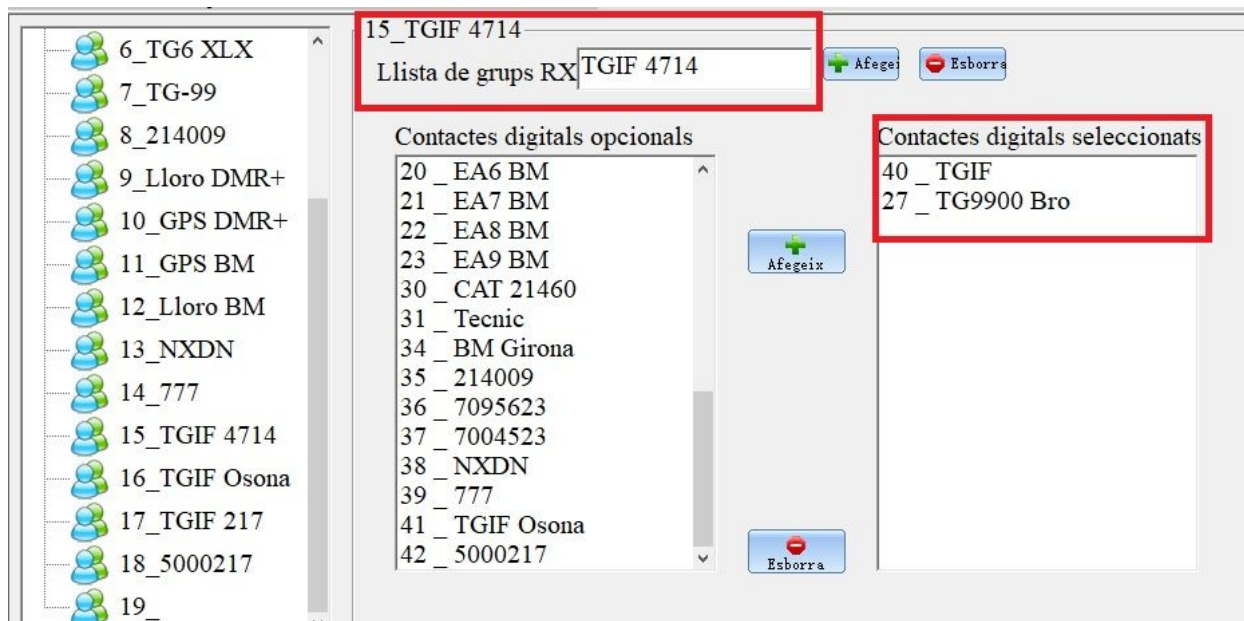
6_TG6 XLX
7_TG-99
8_214009
9_Lloro DMR+
10_GPS DMR+
11_GPS BM
12_Lloro BM
13_NXDN
14_777
15_TGIF 4714
16_TGIF Osona
17_TGIF 217
18_5000217
19_

15_TGIF 4714
Llista de grups RX TGIF 4714
Afegei
Esborra

Contactes digitals opcionals
20 _ EA6 BM
21 _ EA7 BM
22 _ EA8 BM
23 _ EA9 BM
30 _ CAT 21460
31 _ Tecnic
34 _ BM Girona
35 _ 214009
36 _ 7095623
37 _ 7004523
38 _ NXDN
39 _ 777
41 _ TGIF Osona
42 _ 5000217

Afegeix
Esborra

Contactes digitals seleccionats
40 _ TGIF
27 _ TG9900 Bro